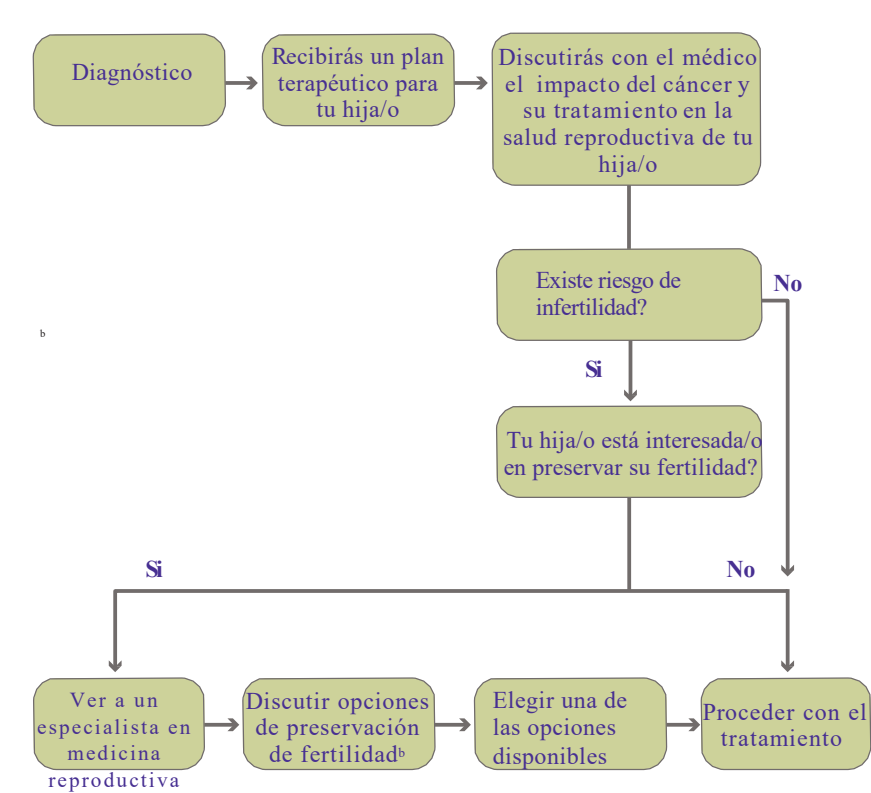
Diagnóstico

Recibirás un plan terapéutico para tu hija/o

Discutirás con el médico el impacto del cáncer y su tratamiento en la salud reproductiva de tu hija/o

Existe riesgo de infertilidad?

No

b

Si

Tu hija/o está interesada/o en preservar su fertilidad?

Si

No

Ver a un especialista en medicina reproductiva

Discutir opciones de preservación de fertilidad$^b$

Elegir una de las opciones disponibles

Proceder con el tratamiento